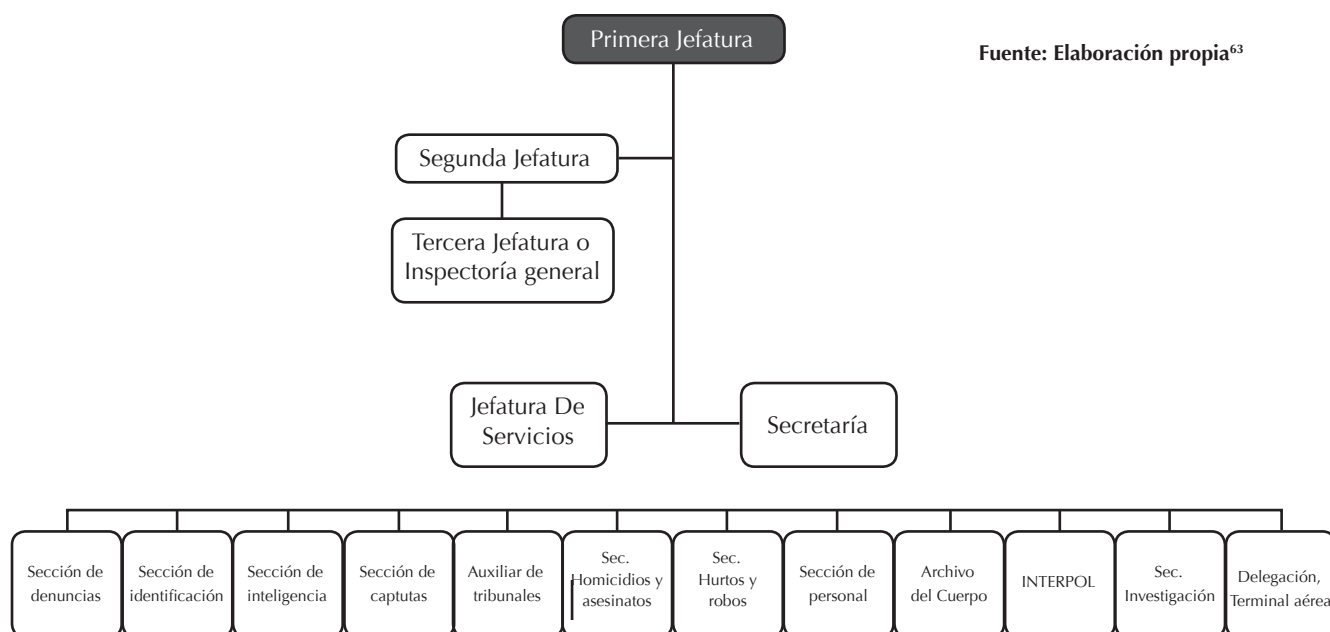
Primera Jefatura

Fuente: Elaboración propia$^{63}$

Segunda Jefatura

Tercera Jefatura o Inspectoría general

Jefatura De Servicios

Secretaría

Sección de denuncias

Sección de identificación

Sección de inteligencia

Sección de captutas

Auxiliar de tribunales

Sec. Homicidios y asesinatos

Sec. Hurtos y robos

Sección de personal

Archivo del Cuerpo

INTERPOL

Sec. Investigación

Delegación, Terminal aérea